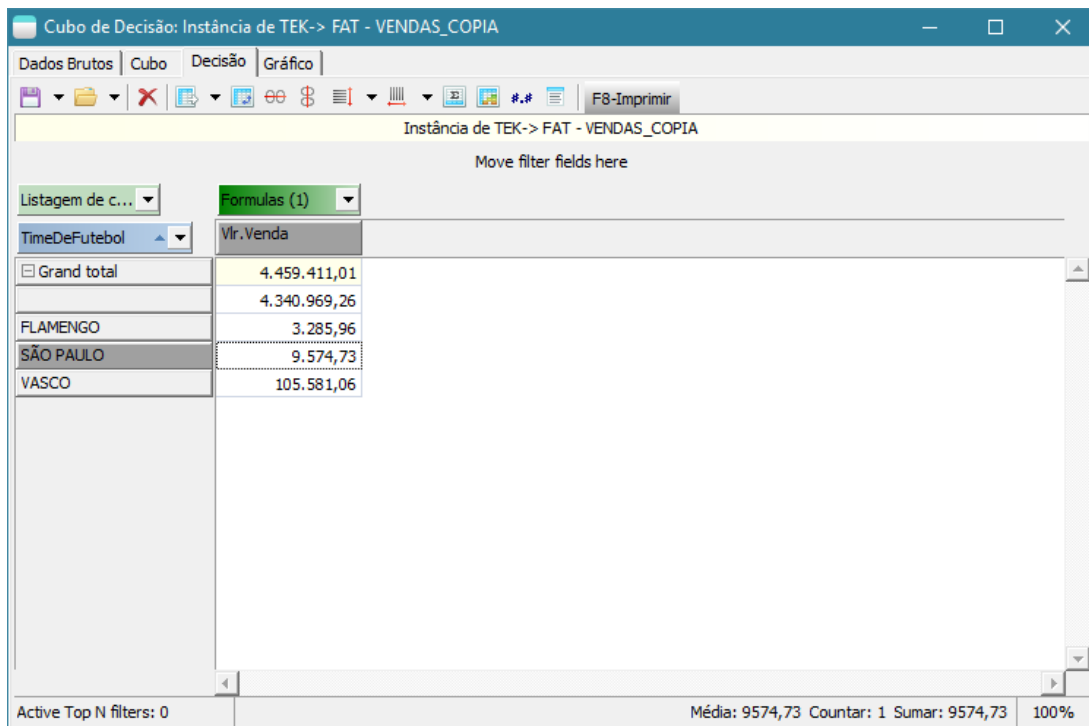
Cubo de Decisão: Instância de TEK-> FAT - VENDAS_COPIA

Dados Brutos | Cubo | Decisão | Gráfico

F8-Imprimir

Instância de TEK-> FAT - VENDAS_COPIA

Move filter fields here

Listagem de c...

Formulas (1)

TimeDeFutebol

Vlr.Venda

| | |
|---|---|
| ⊟ Grand total | 4.459.411,01 |
| | 4.340.969,26 |
| FLAMENGO | 3.285,96 |
| SÃO PAULO | 9.574,73 |
| VASCO | 105.581,06 |

Active Top N filters: 0

Média: 9574,73 Countar: 1 Sumar: 9574,73

100%